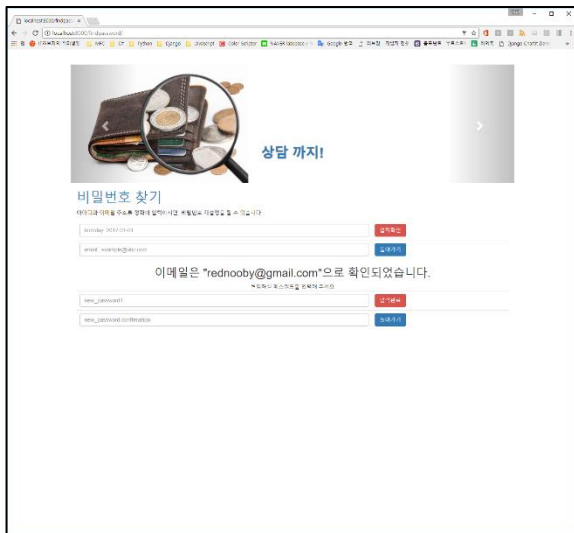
localhost:8000/find/pass ×

localhost:8000/find/password/

Python | Django | JavaScript | Color Selector | Google 번역 | Django Crash Bone

상담 까지!

비밀번호 찾기

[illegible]

birthday: 2017-01-01

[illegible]

email: rednooby@gmail.com

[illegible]

이메일은 "rednooby@gmail.com"으로 확인되었습니다.

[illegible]

new_password1

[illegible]

new_password confirmation

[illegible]